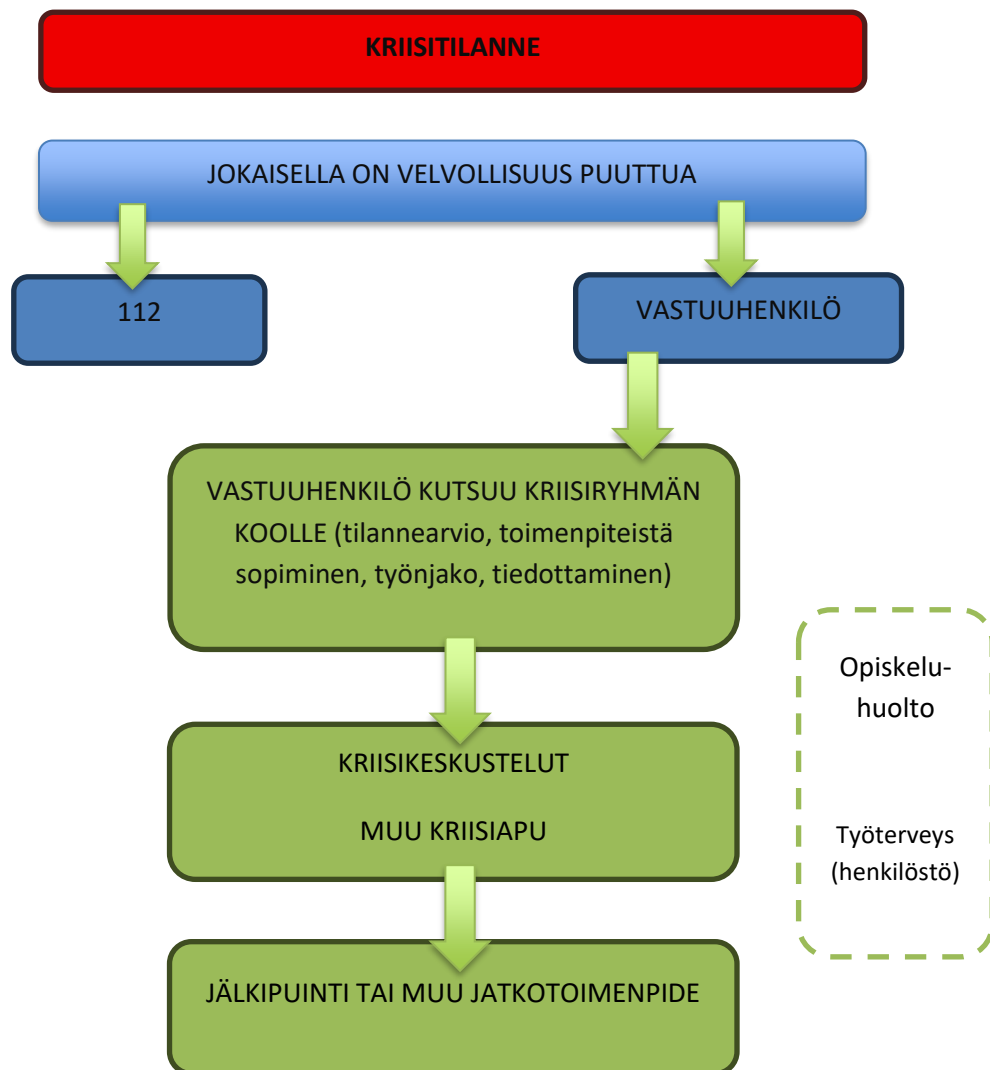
KRIISITILANNE

JOKAISELLA ON VELVOLLISUUS PUUTTUA

112

VASTUUHENKILÖ

VASTUUHENKILÖ KUTSUU KRIISIRYHMÄN KOOLLE (tilannearvio, toimenpiteistä sopiminen, työnjako, tiedottaminen)

KRIISIKESKUSTELUT

MUU KRIISIAPU

JÄLKIPUINTI TAI MUU JATKOTOIMENPIDE

Opiskeluhuolto

Työterveys (henkilöstö)